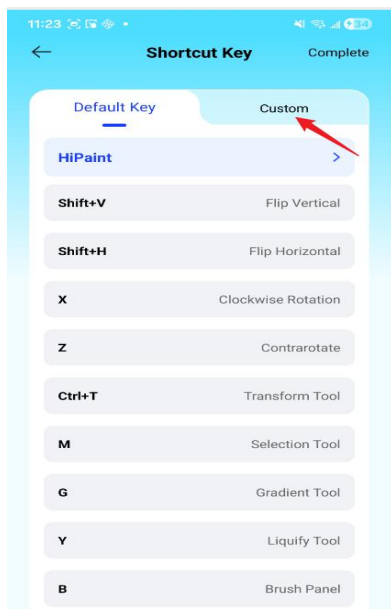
11:23

Shortcut Key
Complete

Default Key
Custom

HiPaint >

| | |
|---|---|
| Shift+V | Flip Vertical |
| Shift+H | Flip Horizontal |
| X | Clockwise Rotation |
| Z | Contrarotate |
| Ctrl+T | Transform Tool |
| M | Selection Tool |
| G | Gradient Tool |
| Y | Liquify Tool |
| B | Brush Panel |